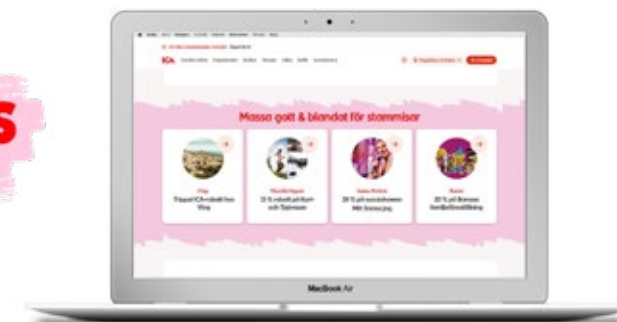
S

ICA

Massa gott & blandat för stammisar

Ving
Trippel ICA-rabatt hos Ving

Tjallingapen
20 % rabatt på Bart och Tjejmaten

Gekås Ullared
20 % på sovsäckarna Mitt Sovrum.jpg

Busan
20 % på Bonusen familjeföreställning

MacBook Air